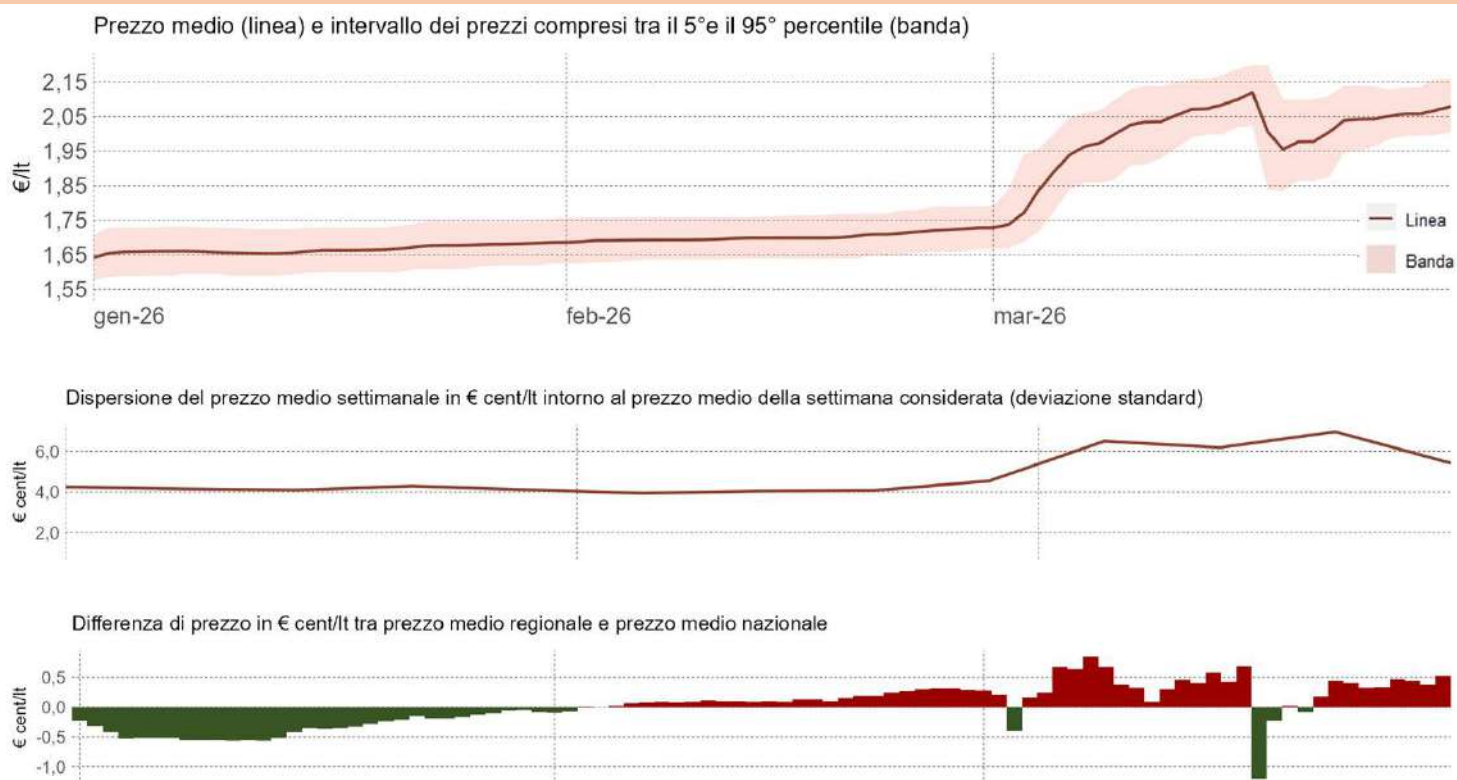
Prezzo medio (linea) e intervallo dei prezzi compresi tra il 5°e il 95° percentile (banda)

€/lt

2,15
2,05
1,95
1,85
1,75
1,65
1,55

gen-26
feb-26
mar-26

Linea
Banda

Dispersione del prezzo medio settimanale in € cent/lt intorno al prezzo medio della settimana considerata (deviazione standard)

€ cent/lt

6,0
4,0
2,0

Differenza di prezzo in € cent/lt tra prezzo medio regionale e prezzo medio nazionale

€ cent/lt

0,5
0,0
-0,5
-1,0